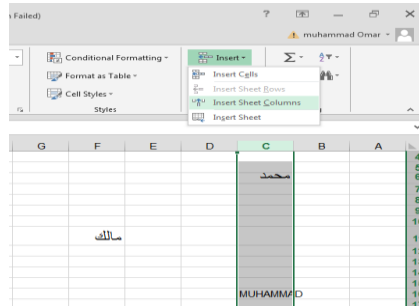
n Failed)

? — 

muhammad Omar

Conditional Formatting

Format as Table

Cell Styles

Styles

Insert

Insert Cells

Insert Sheet Rows

Insert Sheet Columns

Insert Sheet

| G | F | E | D | C | B | A |
|---|---|---|---|---|---|---|
| | | | | محمد | | |
| | مالك | | | | | |
| | | | | MUHAMMAD | | |